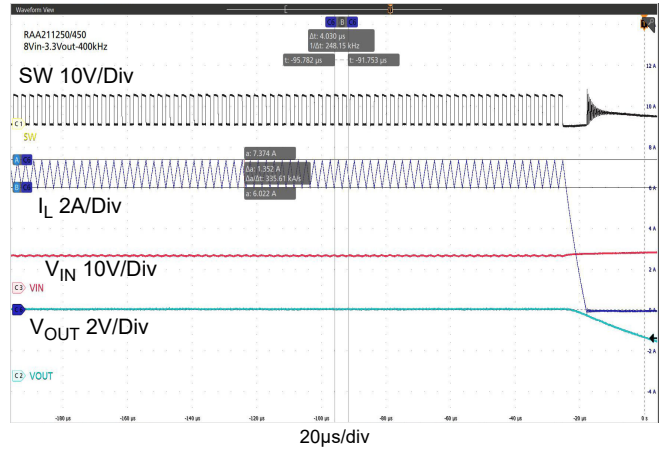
Waveform View

RAA211250/450
8Vin-3.3Vout-400kHz

A B

Δt: 4.030 µs
1/Δt: 248.15 kHz

t: -95.782 µs
t: -91.753 µs

SW 10V/Div

C1
SW

a: 7.374 A
Δa: 1.352 A
Δa/Δt: 335.61 kA/s
a: 6.022 A

A
B

$I_L$ 2A/Div

$V_{IN}$ 10V/Div

C3 VIN

$V_{OUT}$ 2V/Div

C2 VOUT

12 A
10 A
8 A
6 A
4 A
2 A
0 A
-2 A
-4 A

-180 µs
-160 µs
-140 µs
-120 µs
-100 µs
-80 µs
-60 µs
-40 µs
-20 µs
0 s

20µs/div